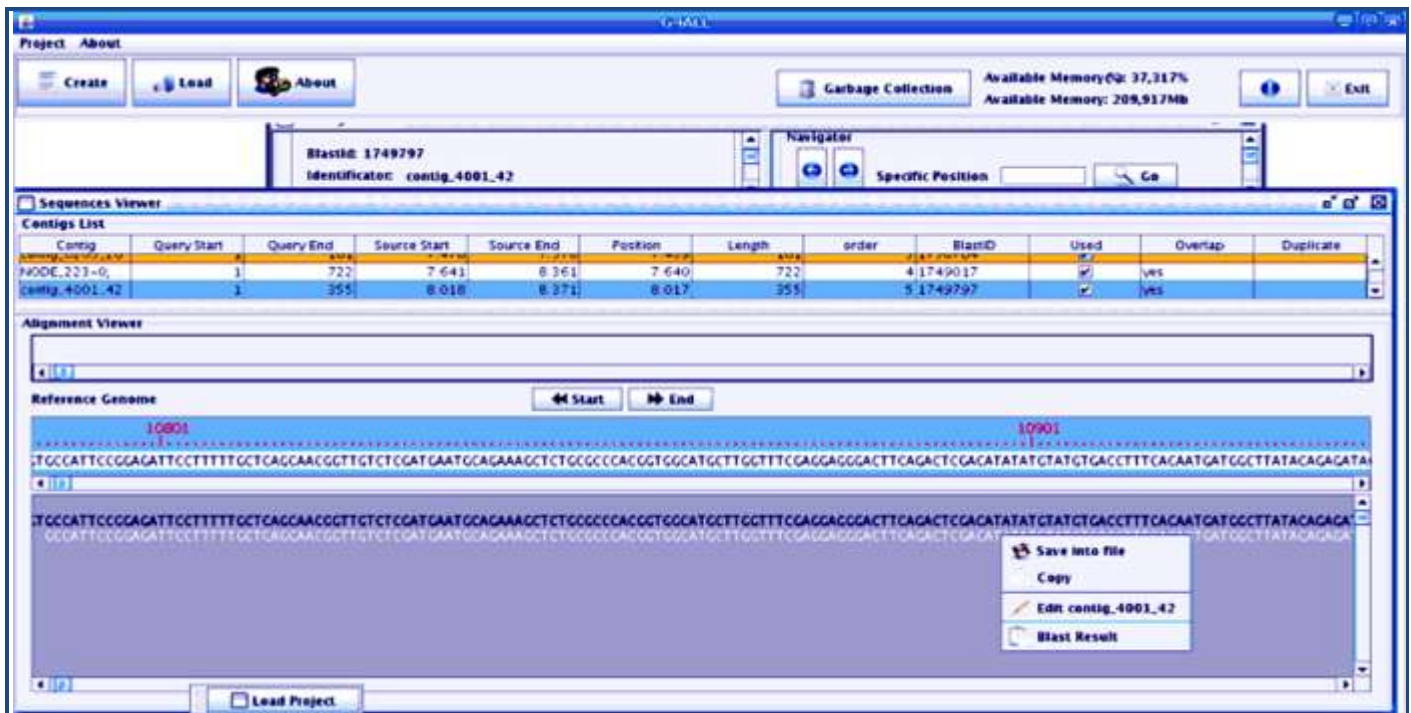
G4ALL

Project About

Create Load About

Garbage Collection

Available Memory(%): 37,317%
Available Memory: 209,917Mb

Exit

BlastId: 1749797
Identificator: contig_4001_42

Navigator

Specific Position Go

Sequences Viewer

Contigs List

| Contig | Query Start | Query End | Source Start | Source End | Position | Length | order | BlastID | Used | Overlap | Duplicate |
|---|---|---|---|---|---|---|---|---|---|---|---|
| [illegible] | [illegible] | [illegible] | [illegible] | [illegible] | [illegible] | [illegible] | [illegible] | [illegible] | | | |
| NODE_223-0; | 1 | 722 | 7 641 | 8 361 | 7 640 | 722 | 4 | 1749017 | ✔ | yes | |
| contig_4001_42 | 1 | 355 | 8 018 | 8 371 | 8 017 | 355 | 5 | 1749797 | ✔ | yes | |

Alignment Viewer

Reference Genome

Start End

10801

10901

TGCCATTCCGGACATTCCTTTTTGCTCAGCAACGGTTGTCTCGATGAATGCAGAAAGCTCTGCGCCCACGGTGGCATGCTTGGTTTCGAGGAGGGACTTCAGACTCGACATATATGTATGTGACCTTTCACAATGATGGCTTATACAGACATA

TGCCATTCCGGACATTCCTTTTTGCTCAGCAACGGTTGTCTCGATGAATGCAGAAAGCTCTGCGCCCACGGTGGCATGCTTGGTTTCGAGGAGGGACTTCAGACTCGACATATATGTATGTGACCTTTCACAATGATGGCTTATACAGACA

GCCATTCCGGACATTCCTTTTTGCTCAGCAACGGTTGTCTCGATGAATGCAGAAAGCTCTGCGCCCACGGTGGCATGCTTGGTTTCGAGGAGGGACTTCAGACTCGACAT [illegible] TGATGGCTTATACAGACA

Save into file
Copy
Edit contig_4001_42
Blast Result

Load Project